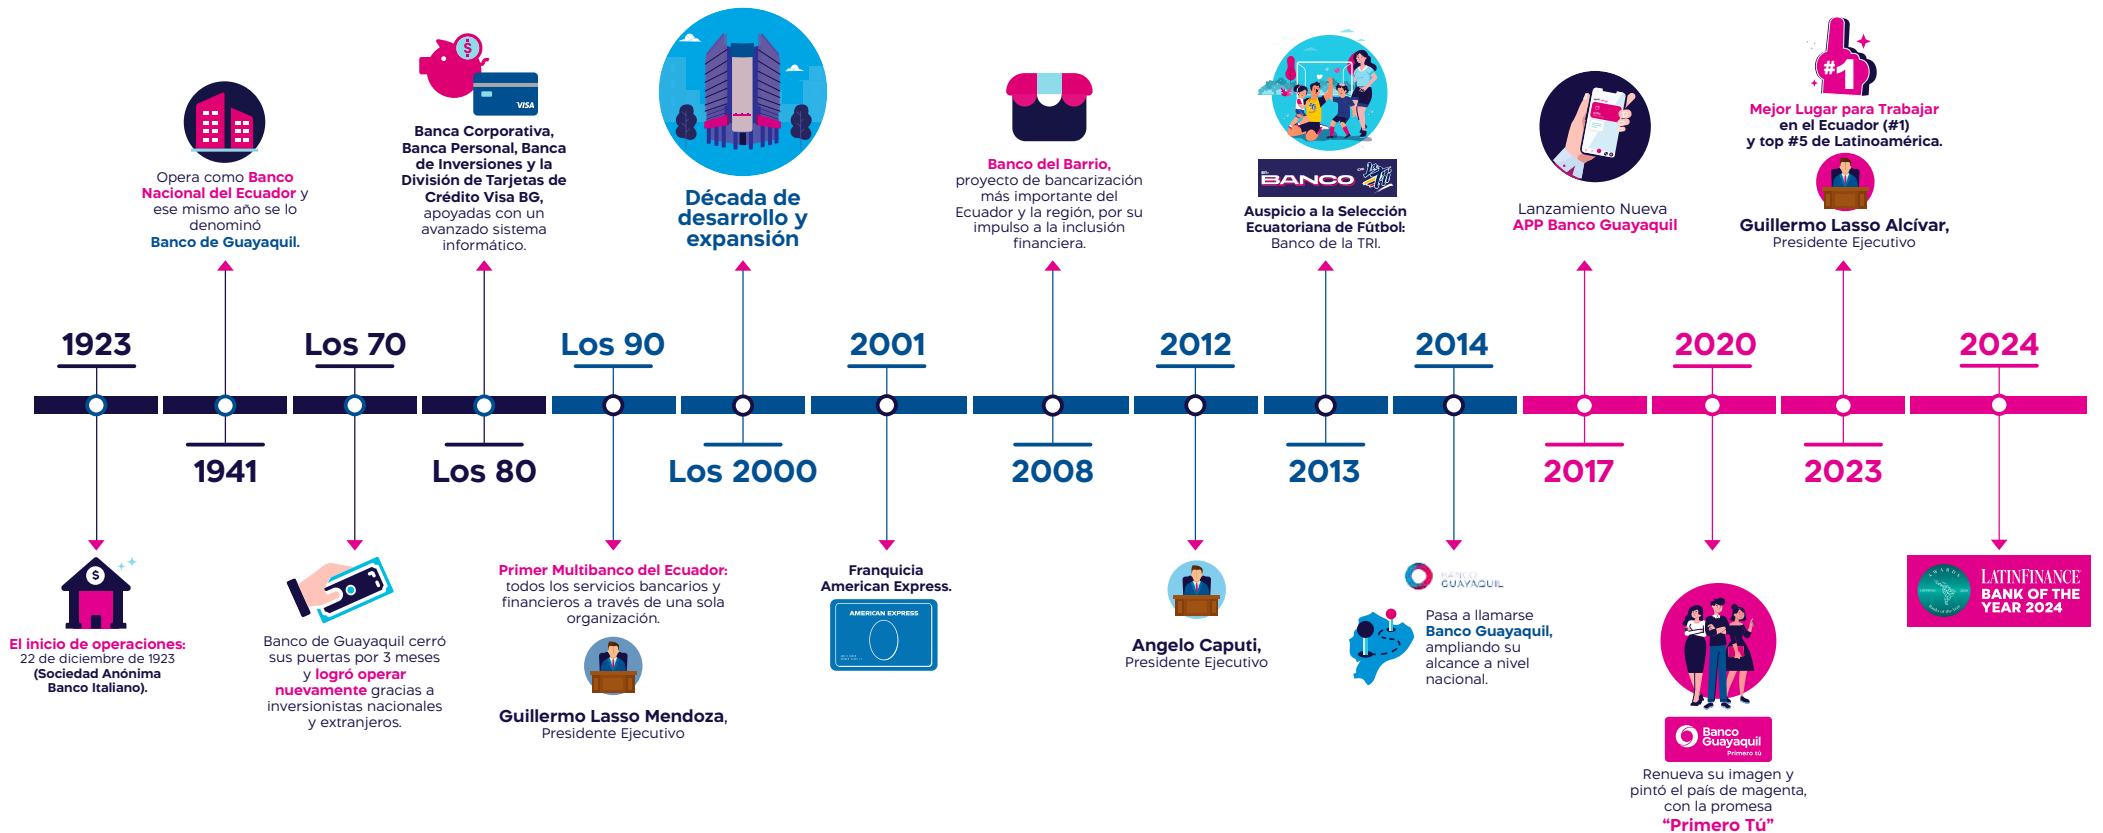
Opera como Banco Nacional del Ecuador y ese mismo año se lo denominó Banco de Guayaquil.

VISA

Banca Corporativa, Banca Personal, Banca de Inversiones y la División de Tarjetas de Crédito Visa BG, apoyadas con un avanzado sistema informático.

Década de desarrollo y expansión

Banco del Barrio, proyecto de bancarización más importante del Ecuador y la región, por su impulso a la inclusión financiera.

BANCO

Auspicio a la Selección Ecuatoriana de Fútbol: Banco de la TRI.

Lanzamiento Nueva APP Banco Guayaquil

#1

Mejor Lugar para Trabajar en el Ecuador (#1) y top #5 de Latinoamérica.

Guillermo Lasso Alcívar, Presidente Ejecutivo

1923

1941

Los 70

Los 80

Los 90

Los 2000

2001

2008

2012

2013

2014

2017

2020

2023

2024

El inicio de operaciones: 22 de diciembre de 1923 (Sociedad Anónima Banco Italiano).

Banco de Guayaquil cerró sus puertas por 3 meses y logró operar nuevamente gracias a inversionistas nacionales y extranjeros.

Primer Multibanco del Ecuador: todos los servicios bancarios y financieros a través de una sola organización.

Guillermo Lasso Mendoza, Presidente Ejecutivo

Franquicia American Express.

AMERICAN EXPRESS

Angelo Caputi, Presidente Ejecutivo

BANCO GUAYAQUIL

Pasa a llamarse Banco Guayaquil, ampliando su alcance a nivel nacional.

Banco Guayaquil Primero tú

Renueva su imagen y pintó el país de magenta, con la promesa "Primero Tú"

LATINFINANCE BANK OF THE YEAR 2024